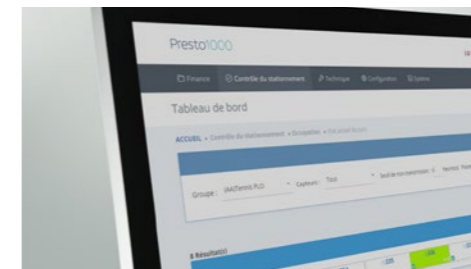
Presto1000

Finance Contrôle du stationnement Technique Configuration Système

Tableau de bord

ACCUEIL » Contrôle du stationnement » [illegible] » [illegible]

Groupe : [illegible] Capteur : Tous Seuil de non-transmission : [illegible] Horloge : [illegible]

8 Résultat(s)